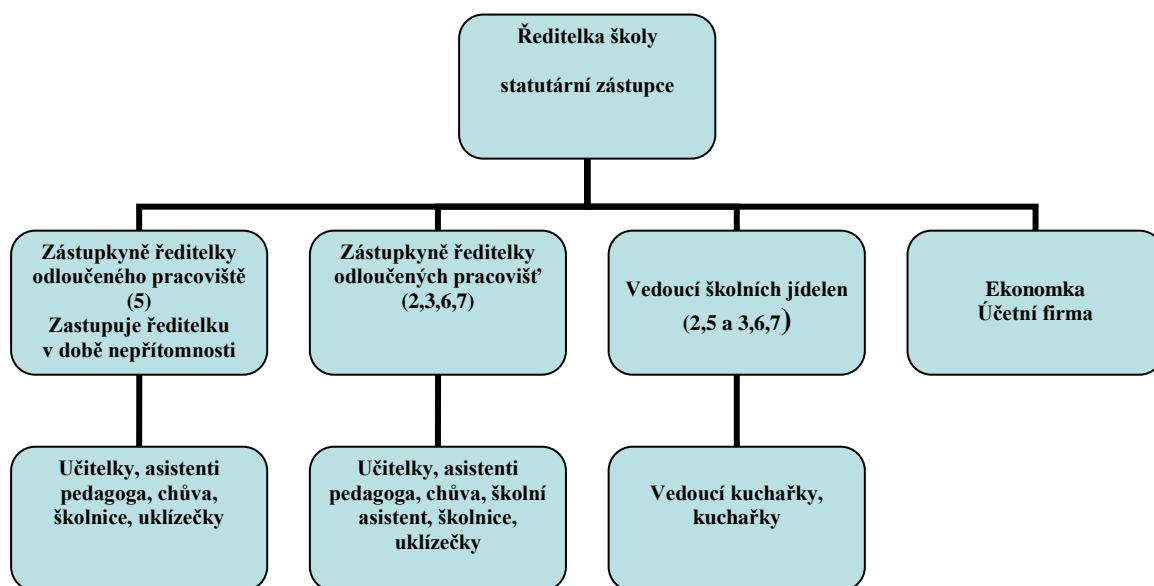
Ředitelka školy

statutární zástupce

Zástupkyně ředitelky odloučeného pracoviště (5) Zastupuje ředitelku v době nepřítomnosti

Zástupkyně ředitelky odloučených pracovišť (2,3,6,7)

Vedoucí školních jídelen (2,5 a 3,6,7)

Ekonomka Účetní firma

Učitelky, asistenti pedagoga, chůva, školnice, uklízečky

Učitelky, asistenti pedagoga, chůva, školní asistent, školnice, uklízečky

Vedoucí kuchařky, kuchařky